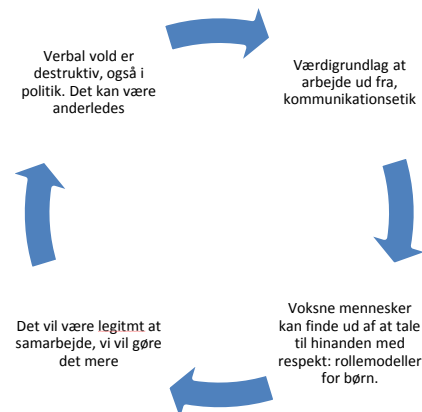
Verbal vold er destruktiv, også i politik. Det kan være anderledes

Værdigrundlag at arbejde ud fra, kommunikationsetik

Voksne mennesker kan finde ud af at tale til hinanden med respekt: rollemodeller for børn.

Det vil være legitmt at samarbejde, vi vil gøre det mere